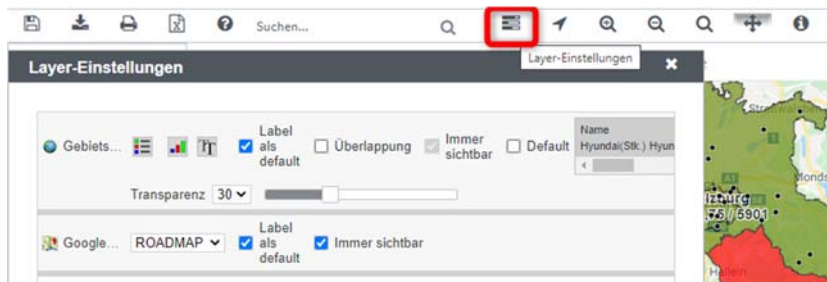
Suchen...

Layer-Einstellungen

Layer-Einstellungen

Gebiets... Label als default Überlappung Immer sichtbar Default Name Hyundai(Stk.) Hyun

Transparenz 30

Google... ROADMAP Label als default Immer sichtbar

lzburg
75 / 5901
Hallein